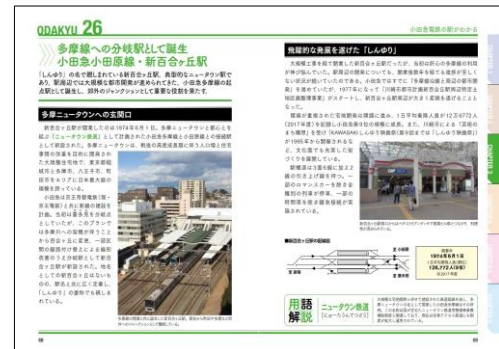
ODAKYU 26

小田急電鉄の駅がわかる

多摩線への分岐駅として誕生
小田急小田原線・新百合ヶ丘駅

「しんゆり」の名で親しまれている新百合ヶ丘駅。典型的なニュータウン駅であり、駅周辺では大規模な都市開発が進められてきた。小田急多摩線の起点駅として誕生し、郊外のジャンクションとして重要な役割を果たす。

多摩ニュータウンへの玄関口

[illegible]

飛躍的な発展を遂げた「しんゆり」

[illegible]

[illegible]

用語解説

ニュータウン鉄道

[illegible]

CHAPTER 4

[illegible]

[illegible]